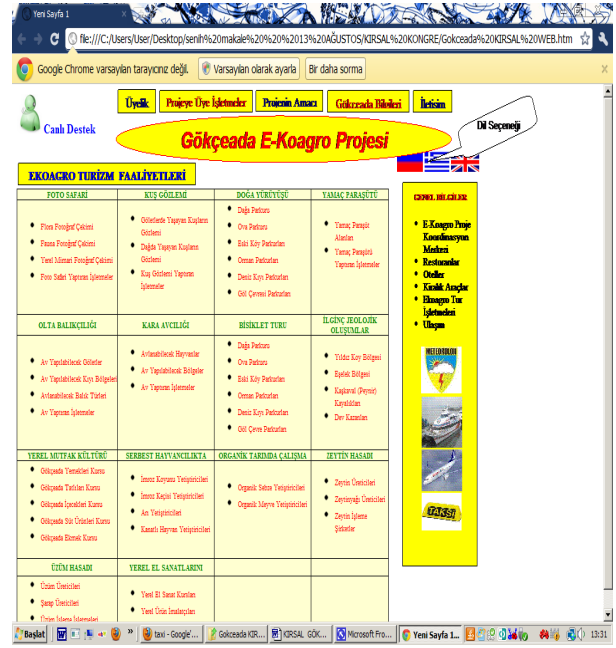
Yeni Sayfa 1

file:///C:/Users/User/Desktop/senih%20makale%20%20%2013%20AĞUSTOS/KIRSAL%20KONGRE/Gokceada%20KIRSAL%20WEB.htm

Google Chrome varsayılan tarayıcınız değil. Varsayılan olarak ayarla Bir daha sorma

Üyelik Projeye Üye İşletmeler Projenin Amacı Gökceada Bilgileri İletişim

Canlı Destek

Gökçeada E-Koagro Projesi

Dil Seçeneği

EKOAGRO TURİZM FAALİYETLERİ

| FOTO SAFARİ | KUŞ GÖZLEMİ | DOĞA YÜRÜYÜŞÜ | YAMAÇ PARAŞÜTÜ |
|---|---|---|---|
| Flora Fotoğraf Çekimi<br>Fauna Fotoğraf Çekimi<br>Yerel Mimari Fotoğraf Çekimi<br>Foto Safari Yapılan İşletmeler | Gökçeada'da Yaşayan Kuşların Gözlemi<br>Dağda Yaşayan Kuşların Gözlemi<br>Kuş Gözlemi Yapılan İşletmeler | Dağ Parkuru<br>Ova Parkuru<br>Eski Köy Parkurları<br>Orman Parkurları<br>Deniz Kıyı Parkurları<br>Göl Çevresi Parkurları | Yamaç Paraşüt Alanları<br>Yamaç Paraşütü Yapılan İşletmeler |
| OLTA BALIKÇILIĞI | KARA AVCILIĞI | BİSİKLET TURU | İLGİNÇ JEOLOJİK OLUŞUMLAR |
| Av Yapılabilecek Göletler<br>Av Yapılabilecek Kıyı Bölgeleri<br>Avlanabilecek Balık Türleri<br>Av Yapılan İşletmeler | Avlanabilecek Hayvanlar<br>Av Yapılabilecek Bölgeler<br>Av Yapılan İşletmeler | Dağ Parkuru<br>Ova Parkuru<br>Eski Köy Parkurları<br>Orman Parkurları<br>Deniz Kıyı Parkurları<br>Göl Çevre Parkurları | Yıldız Koy Bölgesi<br>Eşelek Bölgesi<br>Kaşkaval (Peynir) Kayalıkları<br>Dev Kazanları |
| YEREL MUTFAK KÜLTÜRÜ | SERBEST HAYVANCILIKTA | ORGANİK TARIMDA ÇALIŞMA | ZEYTİN HASADI |
| Gökçeada Yemekleri Kursu<br>Gökçeada Tatlıları Kursu<br>Gökçeada İçecekleri Kursu<br>Gökçeada Süt Ürünleri Kursu<br>Gökçeada Ekmek Kursu | İmroz Koyunu Yetiştiricileri<br>İmroz Keçisi Yetiştiricileri<br>Arı Yetiştiricileri<br>Kanatlı Hayvan Yetiştiricileri | Organik Sebze Yetiştiricileri<br>Organik Meyve Yetiştiricileri | Zeytin Üreticileri<br>Zeytinyağı Üreticileri<br>Zeytin İşleme Şirketler |
| ÜZÜM HASADI | YEREL EL SANATLARINI | | |
| Üzüm Üreticileri<br>Şarap Üreticileri<br>Üzüm İşleme İşletmeleri | Yerel El Sanat Kursları<br>Yerel Ürün İmalatçıları | | |

GENEL BİLGİLER
E-Koagro Proje Koordinasyon Merkezi
Restoranlar
Oteller
Kiralık Araçlar
Ekoagro Tur İşletmeleri
Ulaşım

METEOROLOJİ

TAKSİ

Başlat taxi - Google'... Gokceada KIR... KIRSAL GÖK... Microsoft Fro... Yeni Sayfa 1... 13:31